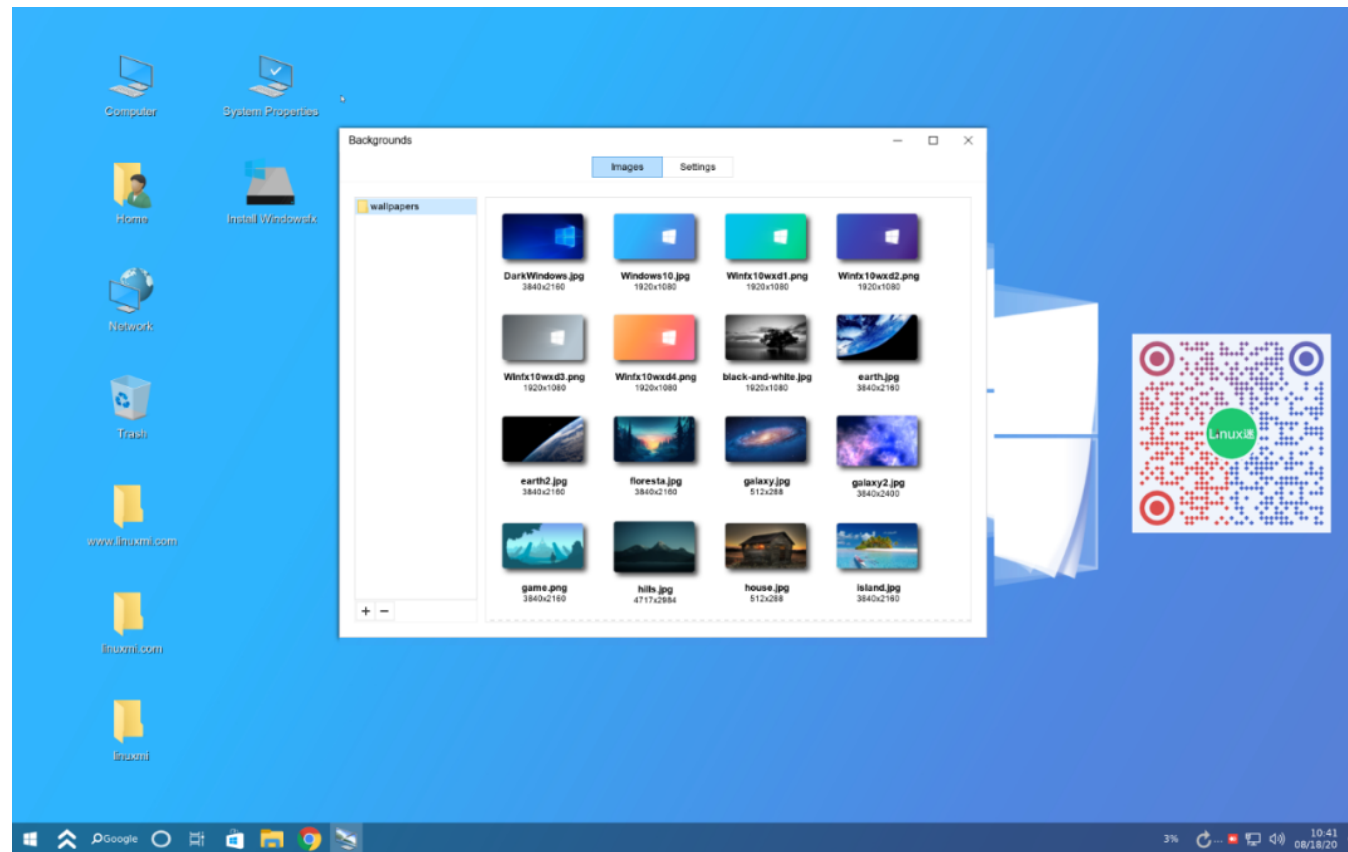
Computer

System Properties

Home

Install Windowsfx

Network

Trash

www.linuxmi.com

linuxmi.com

linuxmi

Backgrounds

Images Settings

wallpapers

| DarkWindows.jpg 3840x2160 | Windows10.jpg 1920x1080 | Winfx10wxd1.png 1920x1080 | Winfx10wxd2.png 1920x1080 |
|---|---|---|---|
| Winfx10wxd3.png 1920x1080 | Winfx10wxd4.png 1920x1080 | black-and-white.jpg 1920x1080 | earth.jpg 3840x2160 |
| earth2.jpg 3840x2160 | floresta.jpg 3840x2160 | galaxy.jpg 512x288 | galaxy2.jpg 3840x2400 |
| game.png 3840x2160 | hills.jpg 4717x2984 | house.jpg 512x288 | island.jpg 3840x2160 |

+ −

Linux迷

Google

3%

10:41
08/18/20